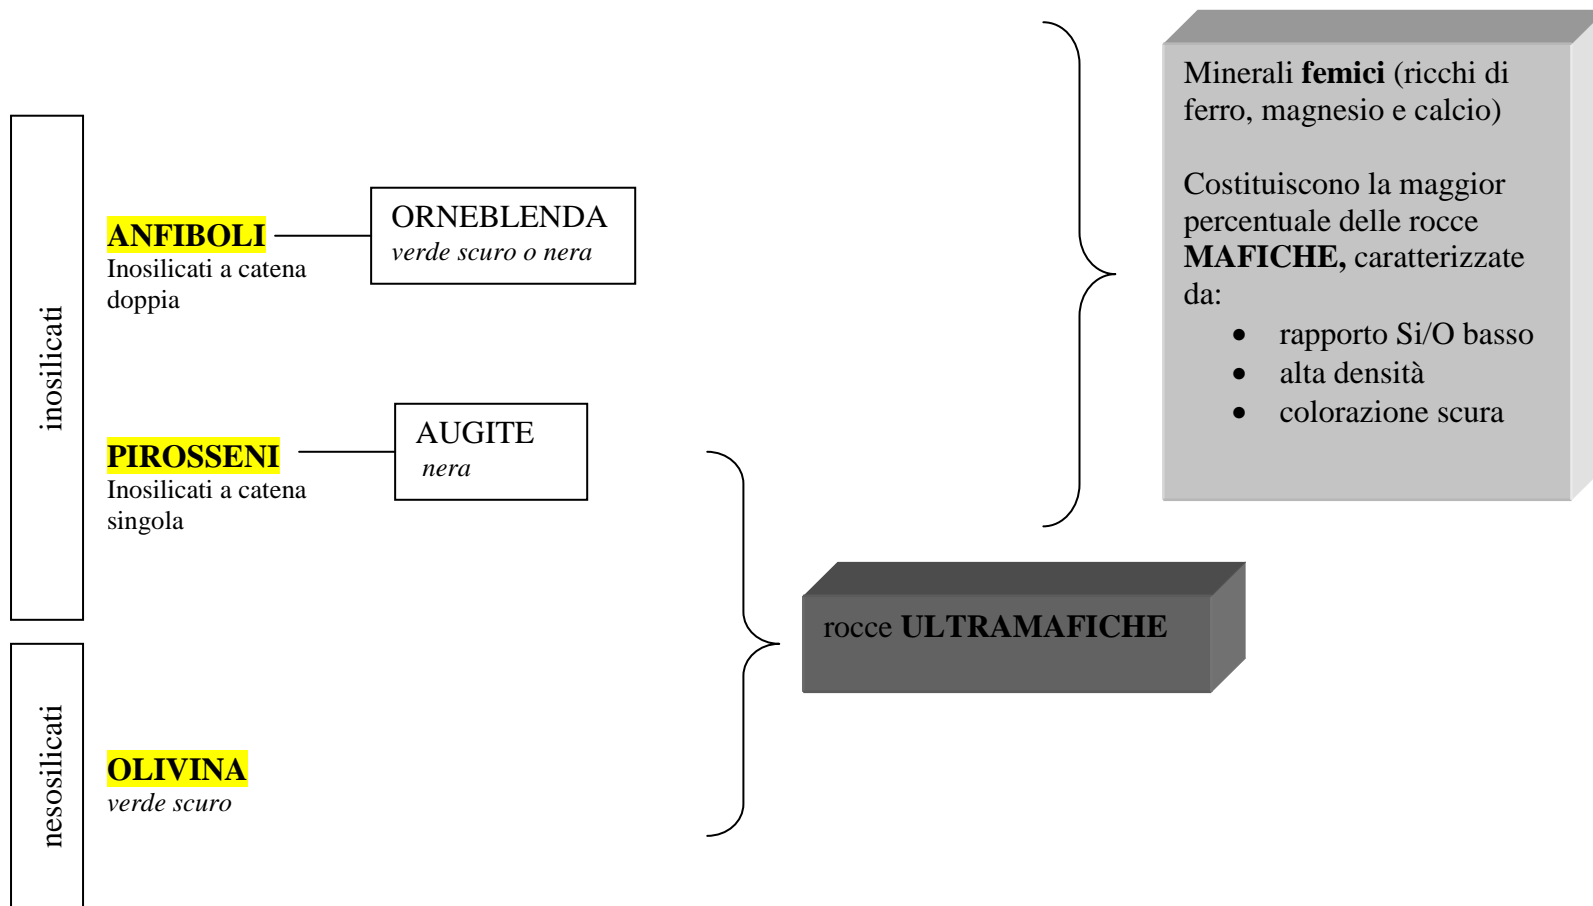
inosilicati

ANFIBOLI
Inosilicati a catena doppia

ORNEBLENDA
*verde scuro o nera*

PIROSSENI
Inosilicati a catena singola

AUGITE
*nera*

nesosilicati

OLIVINA
*verde scuro*

Minerali **femici** (ricchi di ferro, magnesio e calcio)

Costituiscono la maggior percentuale delle rocce **MAFICHE,** caratterizzate da:
- rapporto Si/O basso
- alta densità
- colorazione scura

rocce **ULTRAMAFICHE**